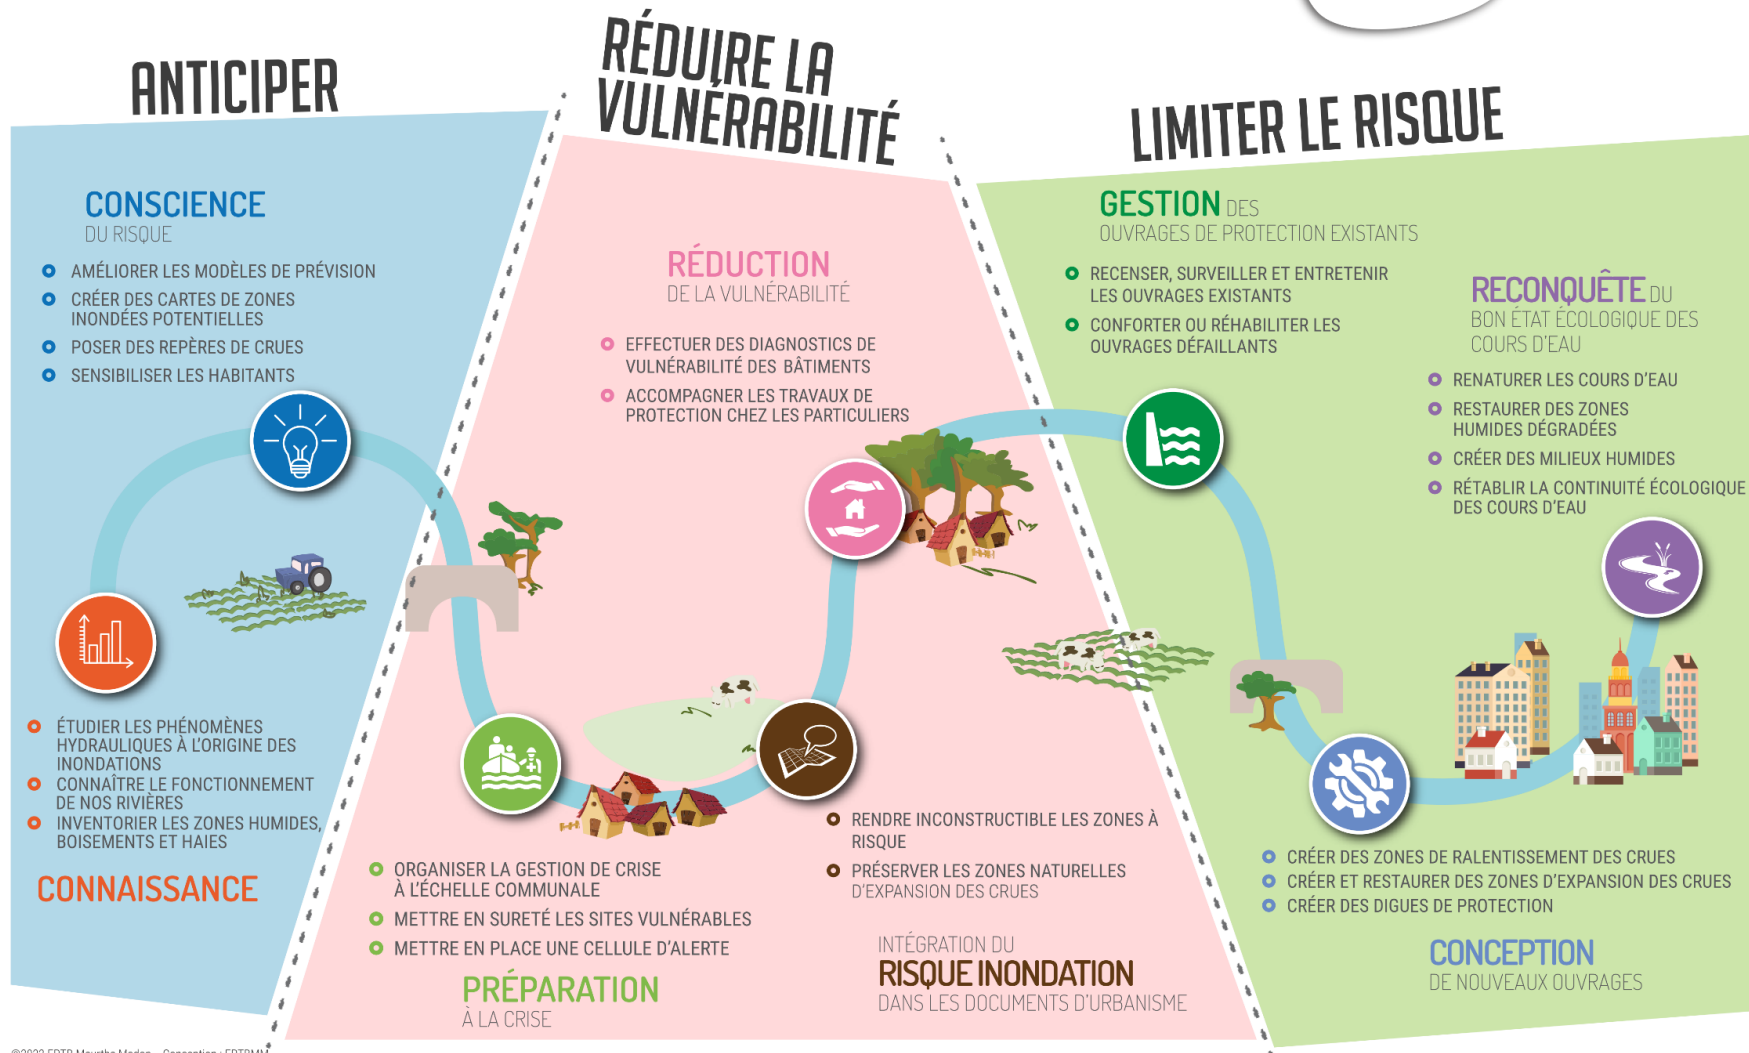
ANTICIPER

RÉDUIRE LA VULNÉRABILITÉ

LIMITER LE RISQUE

CONSCIENCE
DU RISQUE

AMÉLIORER LES MODÈLES DE PRÉVISION
CRÉER DES CARTES DE ZONES INONDÉES POTENTIELLES
POSER DES REPÈRES DE CRUES
SENSIBILISER LES HABITANTS

ÉTUDIER LES PHÉNOMÈNES HYDRAULIQUES À L'ORIGINE DES INONDATIONS
CONNAÎTRE LE FONCTIONNEMENT DE NOS RIVIÈRES
INVENTORIER LES ZONES HUMIDES, BOISEMENTS ET HAIES

CONNAISSANCE

RÉDUCTION
DE LA VULNÉRABILITÉ

EFFECTUER DES DIAGNOSTICS DE VULNÉRABILITÉ DES BÂTIMENTS
ACCOMPAGNER LES TRAVAUX DE PROTECTION CHEZ LES PARTICULIERS

ORGANISER LA GESTION DE CRISE À L'ÉCHELLE COMMUNALE
METTRE EN SURETÉ LES SITES VULNÉRABLES
METTRE EN PLACE UNE CELLULE D'ALERTE

PRÉPARATION
À LA CRISE

RENDRE INCONSTRUCTIBLE LES ZONES À RISQUE
PRÉSERVER LES ZONES NATURELLES D'EXPANSION DES CRUES

INTÉGRATION DU
RISQUE INONDATION
DANS LES DOCUMENTS D'URBANISME

GESTION DES
OUVRAGES DE PROTECTION EXISTANTS

RECENSER, SURVEILLER ET ENTRETENIR LES OUVRAGES EXISTANTS
CONFORTER OU RÉHABILITER LES OUVRAGES DÉFAILLANTS

RECONQUÊTE DU
BON ÉTAT ÉCOLOGIQUE DES COURS D'EAU

RENATURER LES COURS D'EAU
RESTAURER DES ZONES HUMIDES DÉGRADÉES
CRÉER DES MILIEUX HUMIDES
RÉTABLIR LA CONTINUITÉ ÉCOLOGIQUE DES COURS D'EAU

CRÉER DES ZONES DE RALENTISSEMENT DES CRUES
CRÉER ET RESTAURER DES ZONES D'EXPANSION DES CRUES
CRÉER DES DIGUES DE PROTECTION

CONCEPTION
DE NOUVEAUX OUVRAGES

©2022 EPTB Meurthe Madon - Conception : EPTBMM